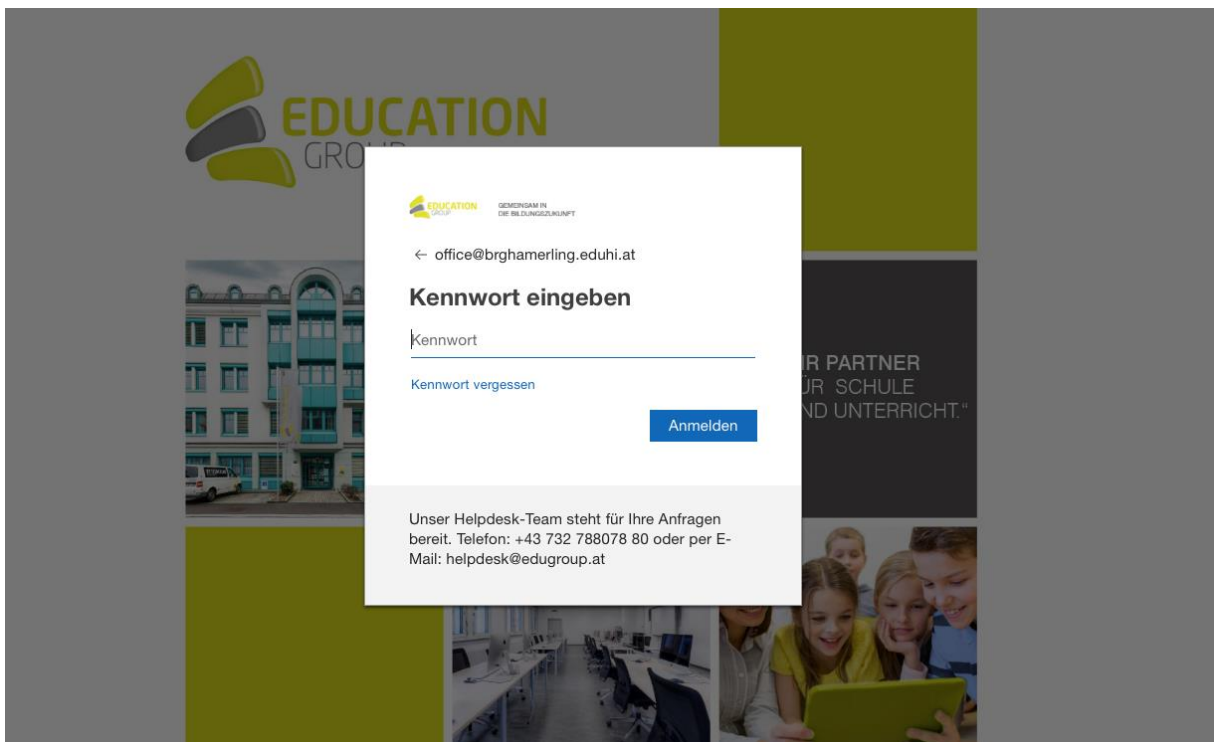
EDUCATION
GRO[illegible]

EDUCATION GROUP
GEMEINSAM IN DIE BILDUNGSZUKUNFT

← office@brghamerling.eduhi.at

Kennwort eingeben

Kennwort

Kennwort vergessen

Anmelden

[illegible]R PARTNER
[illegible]ÜR SCHULE
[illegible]ND UNTERRICHT."

Unser Helpdesk-Team steht für Ihre Anfragen bereit. Telefon: +43 732 788078 80 oder per E-Mail: helpdesk@edugroup.at